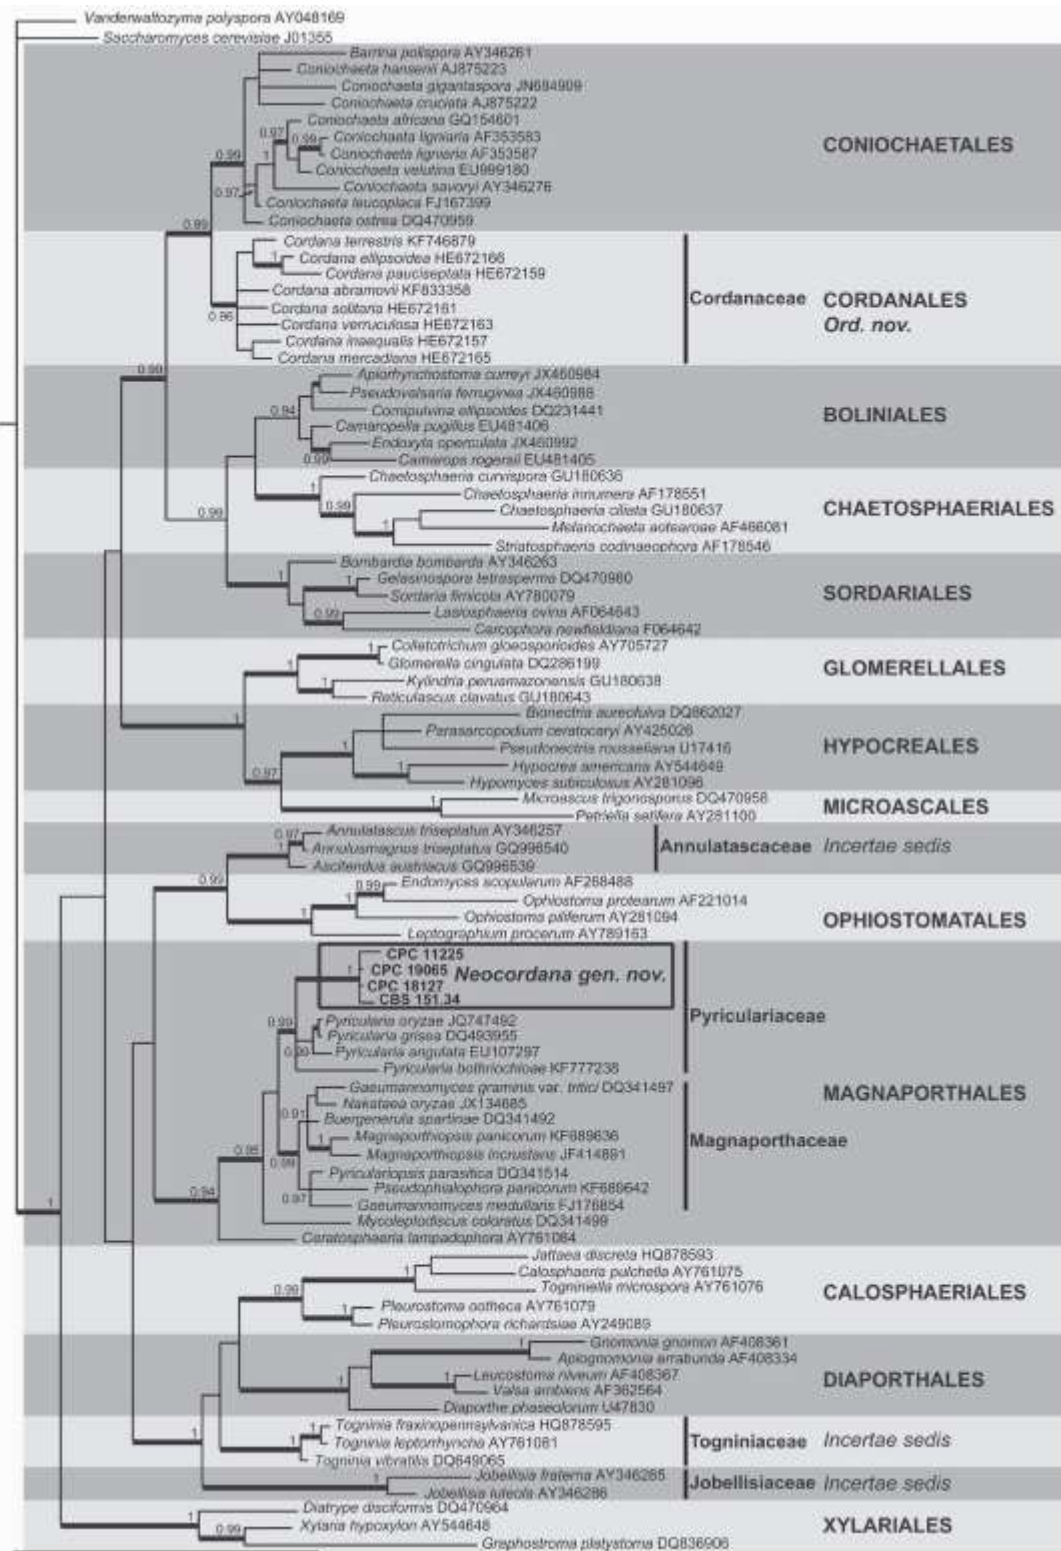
Vanderwaltozyma polyspora AY048169
Saccharomyces cerevisiae J01355
Barrina polispora AY346261
Coniochaeta hansenii AJ875223
Coniochaeta gigantaspora JN684909
Coniochaeta cruciata AJ875222
Coniochaeta africana GQ154601
0.97
0.99
Coniochaeta ligniaria AF353583
Coniochaeta lignaria AF353587
Coniochaeta velutina EU999180
Coniochaeta savoryi AY346276
Coniochaeta leucoplaca FJ167399
Coniochaeta ostrea DQ470959
CONIOCHAETALES
0.99
0.97
1
0.99
Cordana terrestris KF746879
Cordana ellipsoidea HE672166
Cordana pauciseptata HE672159
Cordana abramovii KF833358
Cordana solitaria HE672161
Cordana verruculosa HE672163
Cordana inaequalis HE672157
Cordana mercadiana HE672165
0.96
1
Cordanaceae
CORDANALES
Ord. nov.
0.99
Apiorhynchostoma curreyi JX460984
Pseudovalsaria ferruginea JX460986
Compsulvina ellipsoides DQ231441
Camaropella pugillus EU481406
Endoxyla operculata JX460992
Camarops rogersii EU481405
0.94
0.99
BOLINIALES
Chaetosphaeria curvispora GU180636
Chaetosphaeria innumera AF178551
Chaetosphaeria ciliata GU180637
Melanochaeta aotearoae AF466081
Striatosphaeria codinaeophora AF178546
0.99
1
1
0.99
CHAETOSPHAERIALES
Bombardia bombarda AY346263
Gelasinospora tetrasperma DQ470980
Sordaria fimicola AY780079
Lasiosphaeria ovina AF064643
Cercophora newfieldiana F064642
0.99
SORDARIALES
Colletotrichum gloeosporioides AY705727
Glomerella cingulata DQ286199
Kylindria peruamazonensis GU180638
Reticulascus clavatus GU180643
1
1
GLOMERELLALES
Bionectria aureofulva DQ862027
Parasarcopodium ceratocaryi AY425026
Pseudonectria rousseliana U17416
Hypocrea americana AY544649
Hypomyces subiculosus AY281096
1
1
1
0.97
HYPOCREALES
Microascus trigonosporus DQ470958
Petriella setifera AY281100
1
MICROASCALES
Annulatascus triseptatus AY346257
Annulusmagnus triseptatus GQ996540
Ascitendus austriacus GQ996539
0.97
Annulatascaceae
Incertae sedis
0.99
Endomyces scopularum AF268488
Ophiostoma proteanum AF221014
Ophiostoma piliferum AY281094
Leptographium procerum AY789163
0.99
1
OPHIOSTOMATALES
CPC 11225
CPC 19065
CPC 18127
CBS 151.34
Neocordana gen. nov.
1
Pyriculariaceae
Pyricularia oryzae JQ747492
Pyricularia grisea DQ493955
Pyricularia angulata EU107297
Pyricularia bothriochloae KF777238
0.99
0.99
Gaeumannomyces graminis var. tritici DQ341497
Nakataea oryzae JX134685
Buergenerula spartinae DQ341492
Magnaporthiopsis panicorum KF689636
Magnaporthiopsis incrustans JF414881
Pyriculariopsis parasitica DQ341514
Pseudophialophora panicorum KF689642
Gaeumannomyces medullaris FJ176854
Mycoleptodiscus coloratus DQ341499
Ceratosphaeria lampadophora AY761084
0.91
0.99
0.97
0.95
0.94
MAGNAPORTHALES
Magnaporthaceae
Jattaea discreta HQ878593
Calosphaeria pulchella AY761075
Togniniella microspora AY761076
Pleurostoma ootheca AY761079
Pleurostomophora richardsiae AY249089
0.99
1
1
CALOSPHAERIALES
Gnomonia gnomon AF408361
Apiognomonia errabunda AF408334
Leucostoma niveum AF408367
Valsa ambiens AF362564
Diaporthe phaseolorum U47830
DIAPORTHALES
Togninia fraxinopennsylvanica HQ878595
Togninia leptorrhyncha AY761081
Togninia vibratilis DQ649065
1
Togniniaceae
Incertae sedis
Jobellisia fraterna AY346285
Jobellisia luteola AY346286
1
Jobellisiaceae
Incertae sedis
1
Diatrype disciformis DQ470964
Xylaria hypoxylon AY544648
Graphostroma platystoma DQ836906
1
0.99
XYLARIALES